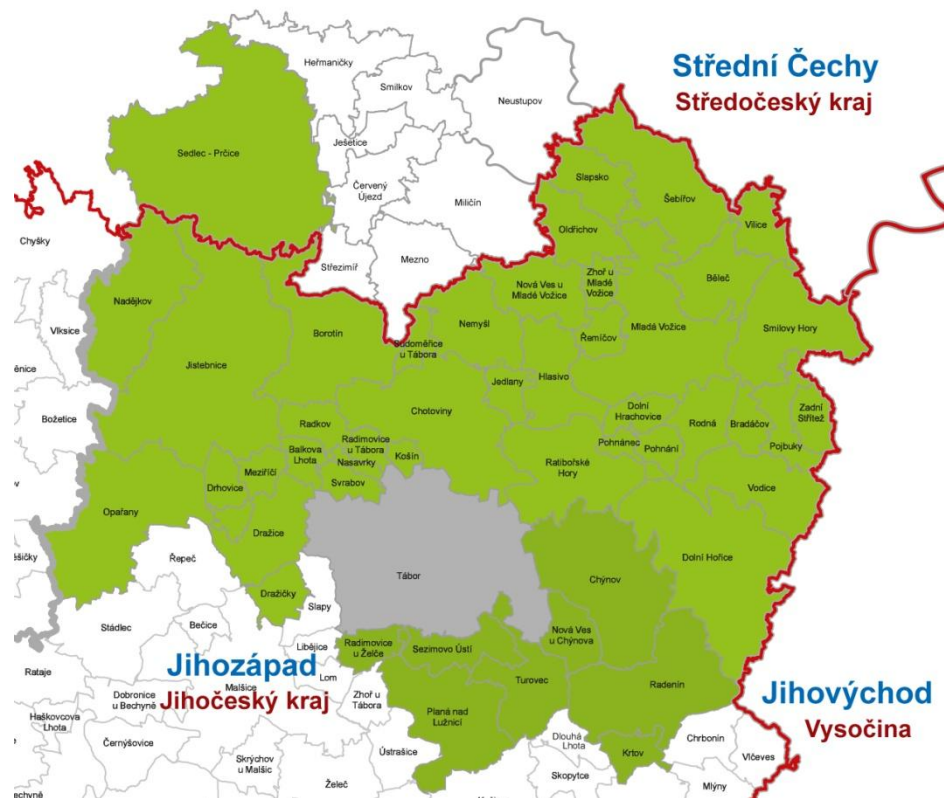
Střední Čechy
Středočeský kraj

Heřmaničky
Smilkov
Neustupov
Sedlec - Prčice
Ješetice
Červený Újezd
Miličín
Slapsko
Šebířov
Oldřichov
Vilice
Chyšky
Střezimíř
Mezno
Nová Ves u Mladé Vožice
Zhoř u Mladé Vožice
Běleč
Nadějkov
Vlksice
Borotín
Nemyšl
Mladá Vožice
Smilovy Hory
Řemíčov
Sudoměřice u Tábora
ěnice
Jistebnice
Jedlany
Hlasivo
Božetice
Chotoviny
Dolní Hrachovice
Rodná
Bradáčov
Zadní Střítež
Radkov
Radimovice u Tábora
Balkova Lhota
Pohnánec
Pohnání
Pojbuky
Nasavrky
Košín
Ratibořské Hory
Meziříčí
Drhovice
Svrabov
Vodice
Opařany
Dražice
ešičky
Řepeč
Dolní Hořice
Chýnov
Tábor
Dražičky
Slapy
Stádlec
Bečice
Libějice
Nová Ves u Chýnova
Radimovice u Želče
Sezimovo Ústí
Rataje
Lom
Turovec
Radenín
Jihozápad
Jihočeský kraj
Malšice
Dobronice u Bechyně
Zhoř u Tábora
Planá nad Lužnicí
Jihovýchod
Vysočina
Haškovcova Lhota
Černýšovice
Skrýchov u Malšic
Ústrašice
Dlouhá Lhota
Krtov
Chrbonín
Vlčeves
Želeč
Skopytce
Mlýny
echyně